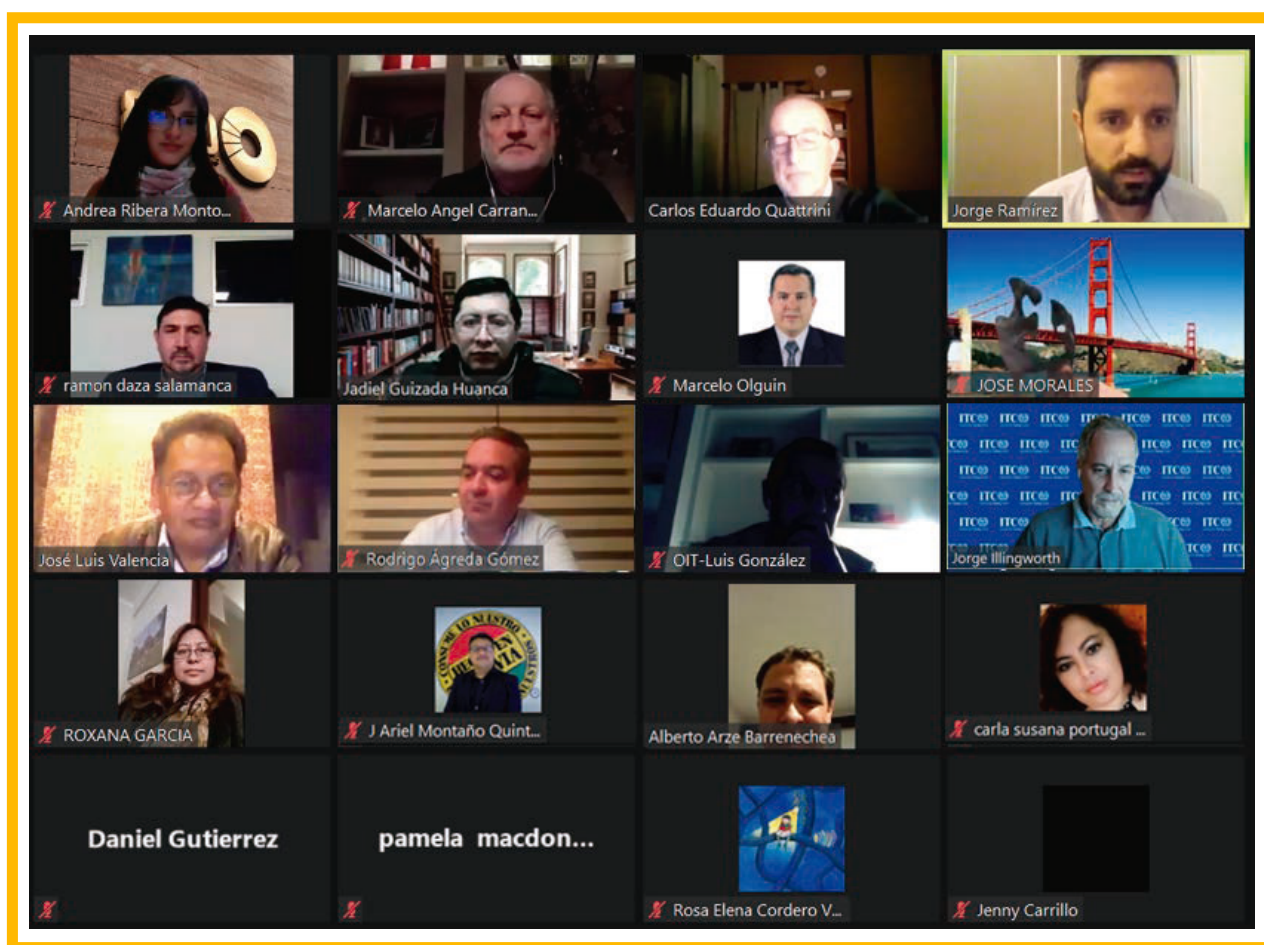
Andrea Ribera Monto...
Marcelo Angel Carran...
Carlos Eduardo Quattrini
Jorge Ramírez
ramon daza salamanca
Jadiel Guizada Huanca
Marcelo Olguin
JOSE MORALES
José Luis Valencia
Rodrigo Ágreda Gómez
OIT-Luis González
Jorge Illingworth
ROXANA GARCIA
J Ariel Montaño Quint...
Alberto Arze Barrenechea
carla susana portugal ...
Daniel Gutierrez
pamela macdon...
Rosa Elena Cordero V...
Jenny Carrillo